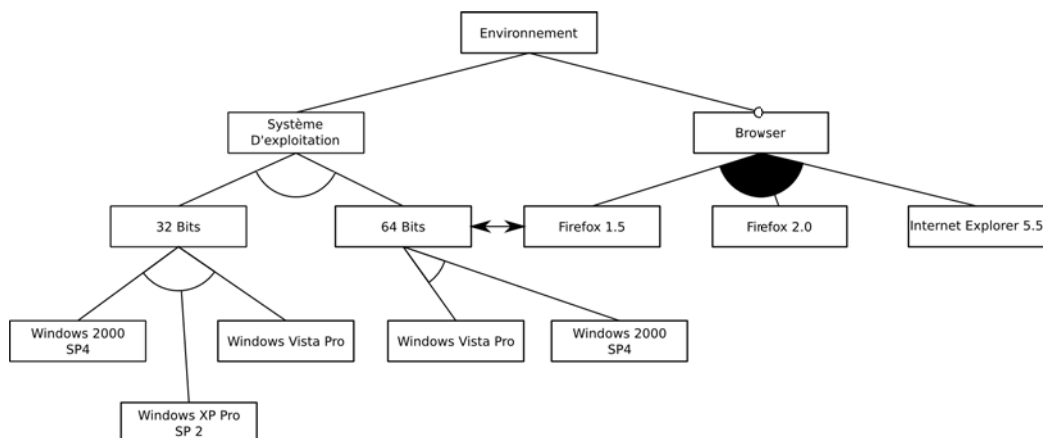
Environnement

Système D'exploitation

Browser

32 Bits

64 Bits

Firefox 1.5

Firefox 2.0

Internet Explorer 5.5

Windows 2000 SP4

Windows Vista Pro

Windows XP Pro SP 2

Windows Vista Pro

Windows 2000 SP4